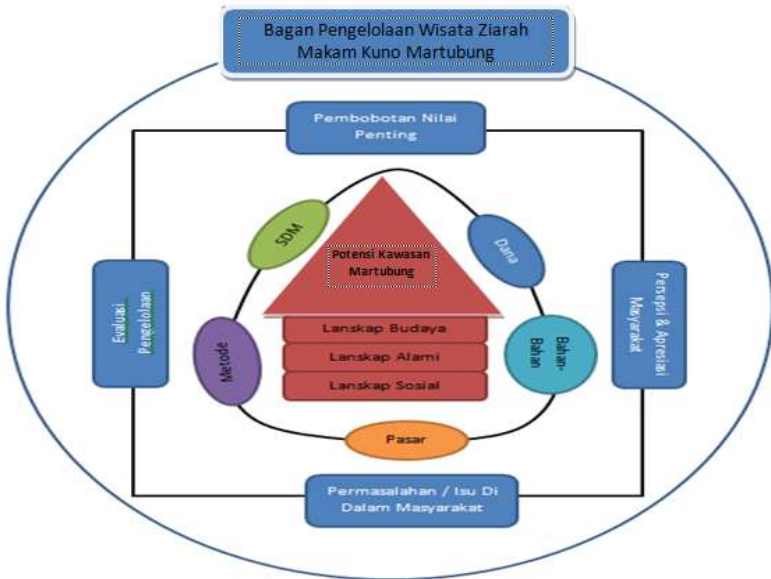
Bagan Pengelolaan Wisata Ziarah Makam Kuno Martubung

Pembobotan Nilai Penting

SDM

Dana

Potensi Kawasan Martubung

Evaluasi Pengelolaan

Persepsi & Apresiasi Masyarakat

Lanskap Budaya

Lanskap Alami

Lanskap Sosial

Metode

Bahan-Bahan

Pasar

Permasalahan / Isu Di Dalam Masyarakat